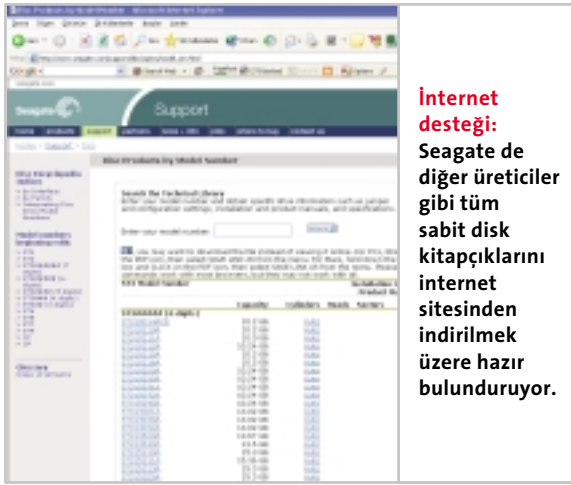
Seagate

Support

Disc Products by Model Number

Search the Technical Library

Enter your model number:

İnternet desteği: Seagate de diğer üreticiler gibi tüm sabit disk kitapçıklarını internet sitesinden indirilmek üzere hazır bulunduruyor.